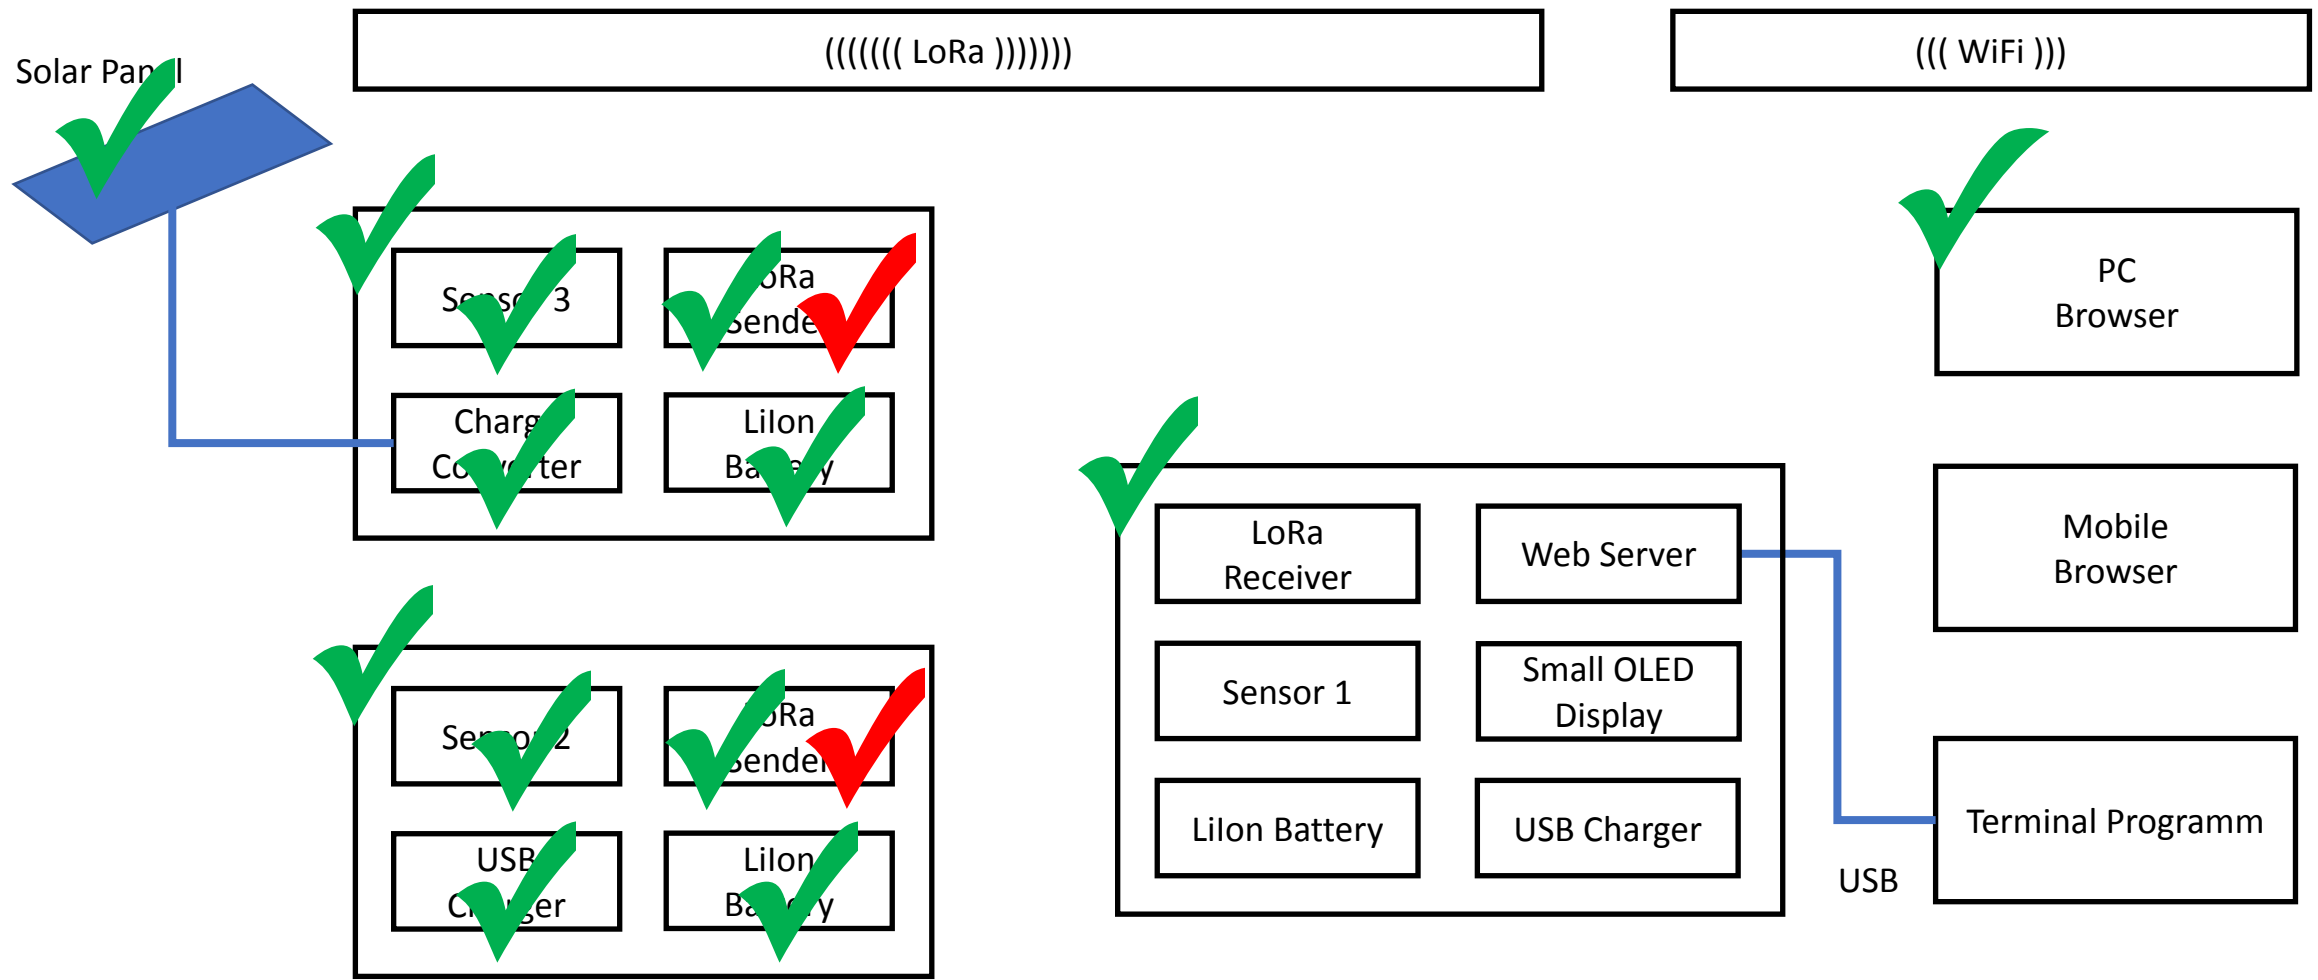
Solar Pan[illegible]l

((((((( LoRa )))))))

((( WiFi )))

Se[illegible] 3

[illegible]oRa Sende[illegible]

Charg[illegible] Co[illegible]ter

LiIon Ba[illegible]y

PC Browser

LoRa Receiver

Web Server

Mobile Browser

Sensor 1

Small OLED Display

LiIon Battery

USB Charger

Terminal Programm

USB

Se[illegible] 2

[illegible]oRa Sende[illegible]

USB C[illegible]ger

LiIon Ba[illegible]y